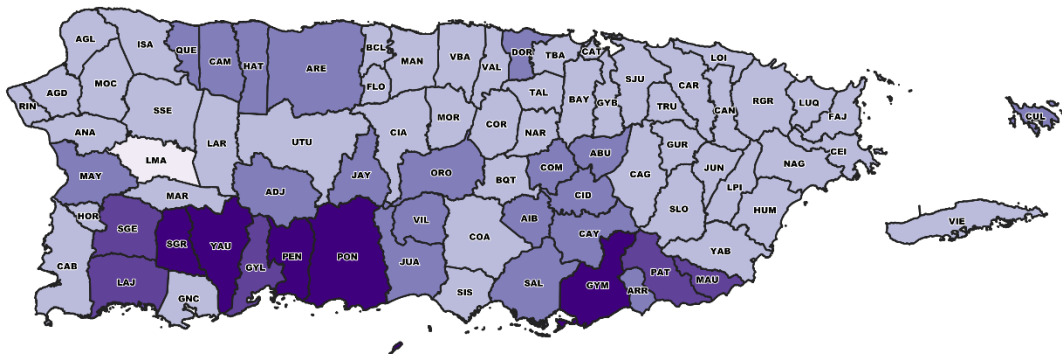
AGL
ISA
QUE
CAM
HAT
ARE
BCL
MAN
VBA
DOR
TBA
CAT
LOI
RIN
AGD
MOC
FLO
VAL
SJU
CAR
SSE
TAL
BAY
GYB
TRU
CAN
RGR
LUQ
FAJ
CUL
ANA
LAR
UTU
CIA
MOR
COR
NAR
GUR
CEI
LMA
ABU
MAY
ADJ
JAY
ORO
BQT
COM
CAG
JUN
NAG
MAR
CID
LPI
HOR
SGE
SGR
YAU
VIL
AIB
SLO
HUM
PEN
PON
COA
CAY
VIE
GYL
JUA
CAB
YAB
LAJ
PAT
MAU
SAL
GYM
GNC
SIS
ARR